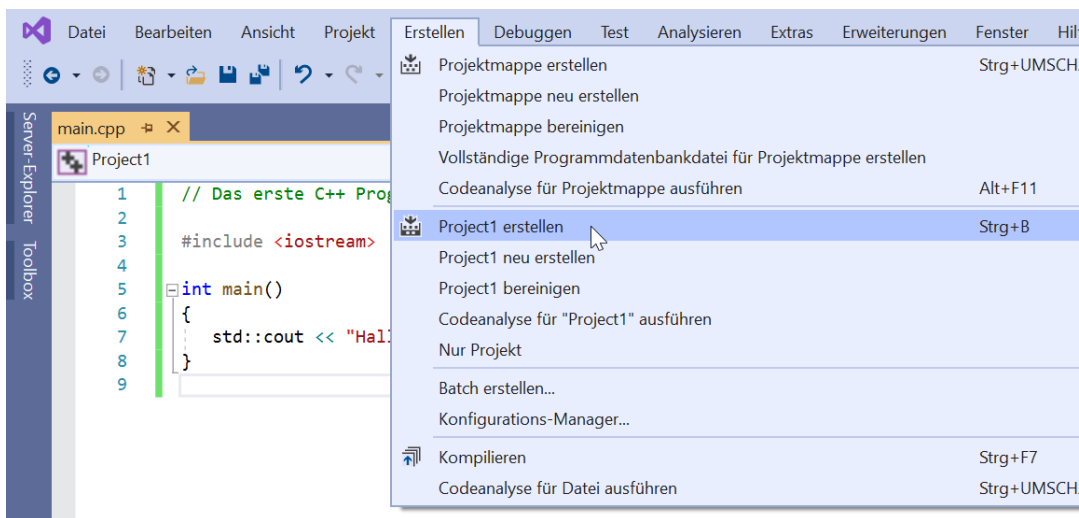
Datei Bearbeiten Ansicht Projekt Erstellen Debuggen Test Analysieren Extras Erweiterungen Fenster Hil

Server-Explorer Toolbox

main.cpp

Project1

1 // Das erste C++ Prog
2
3 #include <iostream>
4
5 int main()
6 {
7 std::cout << "Hall
8 }
9

Projektmappe erstellen Strg+UMSCH
Projektmappe neu erstellen
Projektmappe bereinigen
Vollständige Programmdatenbankdatei für Projektmappe erstellen
Codeanalyse für Projektmappe ausführen Alt+F11
Project1 erstellen Strg+B
Project1 neu erstellen
Project1 bereinigen
Codeanalyse für "Project1" ausführen
Nur Projekt
Batch erstellen...
Konfigurations-Manager...
Kompilieren Strg+F7
Codeanalyse für Datei ausführen Strg+UMSCH